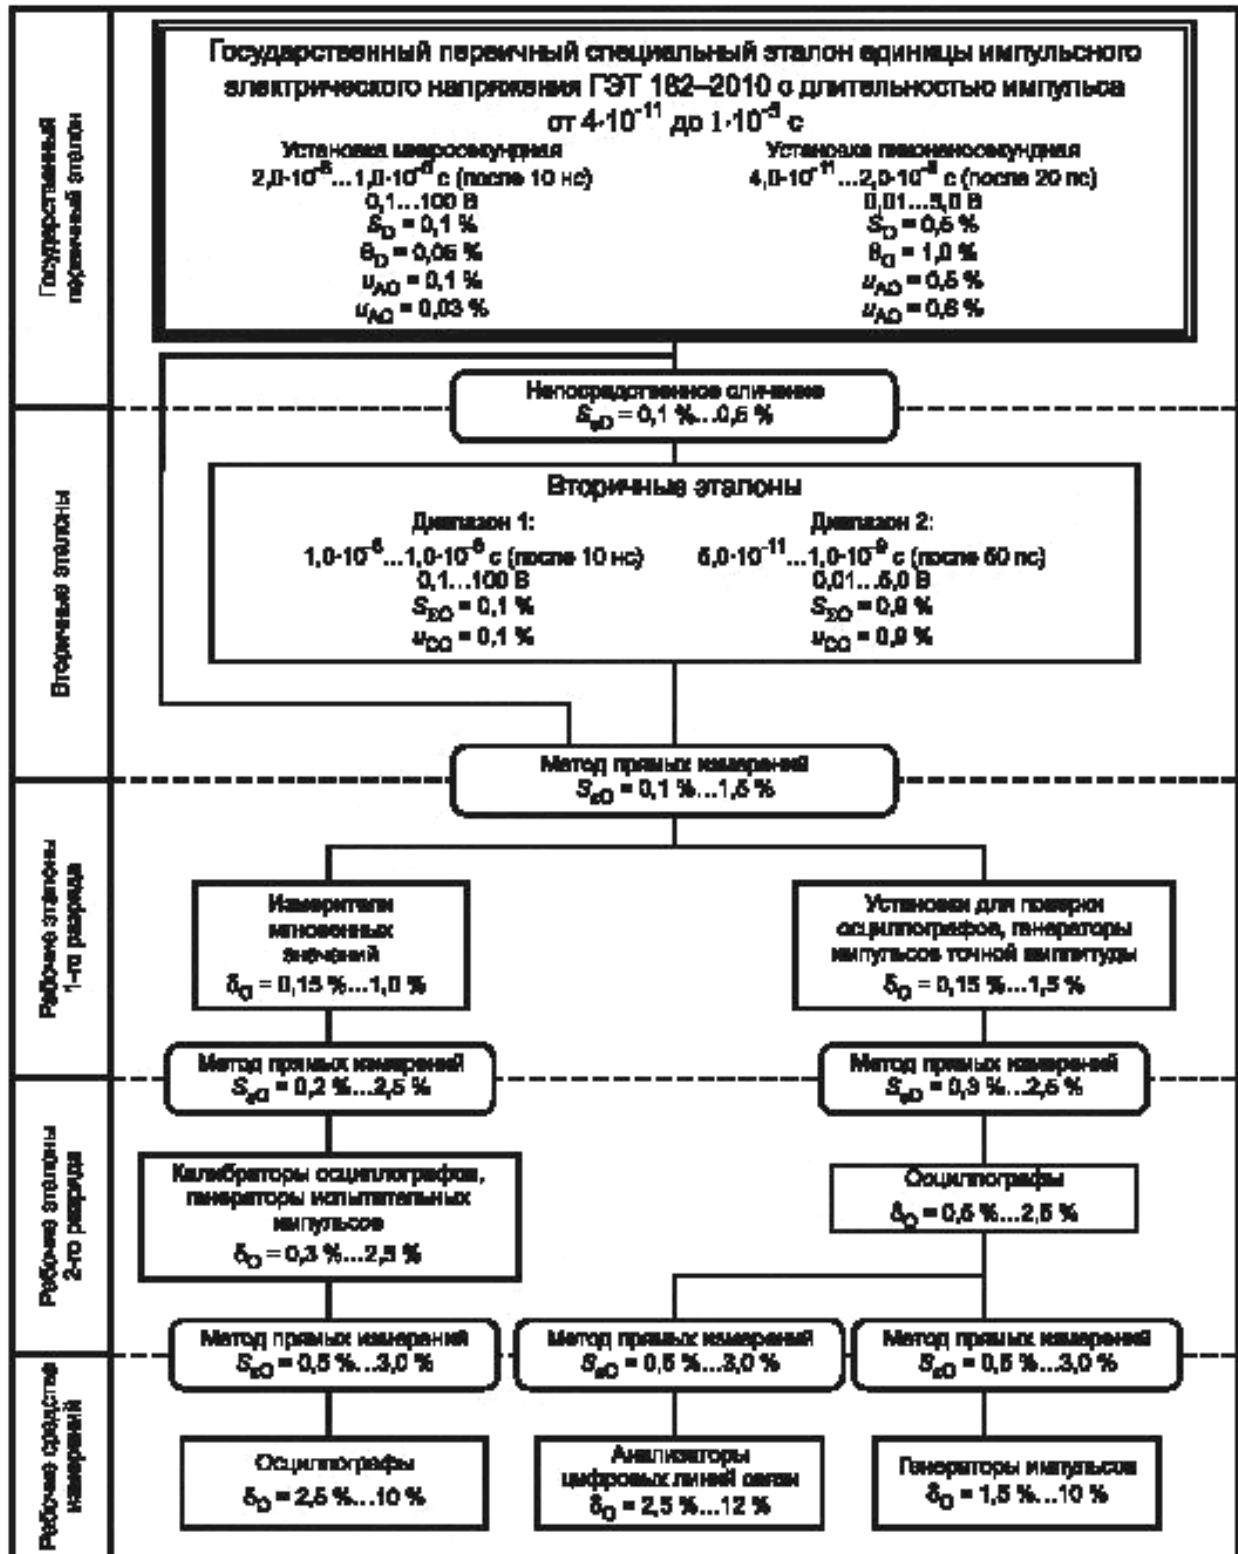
Государственный первичный эталон

Государственный первичный специальный эталон единицы импульсного электрического напряжения ГЭТ 182–2010 с длительностью импульса от $4 \cdot 10^{-11}$ до $1 \cdot 10^{-5}$ с

Установка микросекундная
$2{,}0 \cdot 10^{-8} \dots 1{,}0 \cdot 10^{-5}$ с (после 10 нс)
0,1…100 В
$S_0$ = 0,1 %
$\theta_0$ = 0,05 %
$u_{A0}$ = 0,1 %
$u_{A0}$ = 0,03 %

Установка пикосекундная
$4{,}0 \cdot 10^{-11} \dots 2{,}0 \cdot 10^{-8}$ с (после 20 пс)
0,01…5,0 В
$S_0$ = 0,5 %
$\theta_0$ = 1,0 %
$u_{A0}$ = 0,5 %
$u_{A0}$ = 0,6 %

Непосредственное сличение
$\delta_{\Sigma 0}$ = 0,1 %…0,5 %

Вторичные эталоны

Вторичные эталоны
Диапазон 1:
$1{,}0 \cdot 10^{-8} \dots 1{,}0 \cdot 10^{-5}$ с (после 10 нс)
0,1…100 В
$S_{\Sigma 0}$ = 0,1 %
$u_{C0}$ = 0,1 %

Диапазон 2:
$5{,}0 \cdot 10^{-11} \dots 1{,}0 \cdot 10^{-9}$ с (после 50 пс)
0,01…5,0 В
$S_{\Sigma 0}$ = 0,9 %
$u_{C0}$ = 0,9 %

Метод прямых измерений
$S_{\Sigma 0}$ = 0,1 %…1,5 %

Рабочие эталоны 1-го разряда

Измерители мгновенных значений
$\delta_0$ = 0,15 %…1,0 %

Установки для поверки осциллографов, генераторы импульсов точной амплитуды
$\delta_0$ = 0,15 %…1,5 %

Метод прямых измерений
$S_{\Sigma 0}$ = 0,2 %…2,5 %

Метод прямых измерений
$S_{\Sigma 0}$ = 0,3 %…2,5 %

Рабочие эталоны 2-го разряда

Калибраторы осциллографов, генераторы испытательных импульсов
$\delta_0$ = 0,3 %…2,5 %

Осциллографы
$\delta_0$ = 0,5 %…2,5 %

Метод прямых измерений
$S_{\Sigma 0}$ = 0,5 %…3,0 %

Метод прямых измерений
$S_{\Sigma 0}$ = 0,5 %…3,0 %

Метод прямых измерений
$S_{\Sigma 0}$ = 0,5 %…3,0 %

Рабочие средства измерений

Осциллографы
$\delta_0$ = 2,5 %…10 %

Анализаторы цифровых линий связи
$\delta_0$ = 2,5 %…12 %

Генераторы импульсов
$\delta_0$ = 1,5 %…10 %